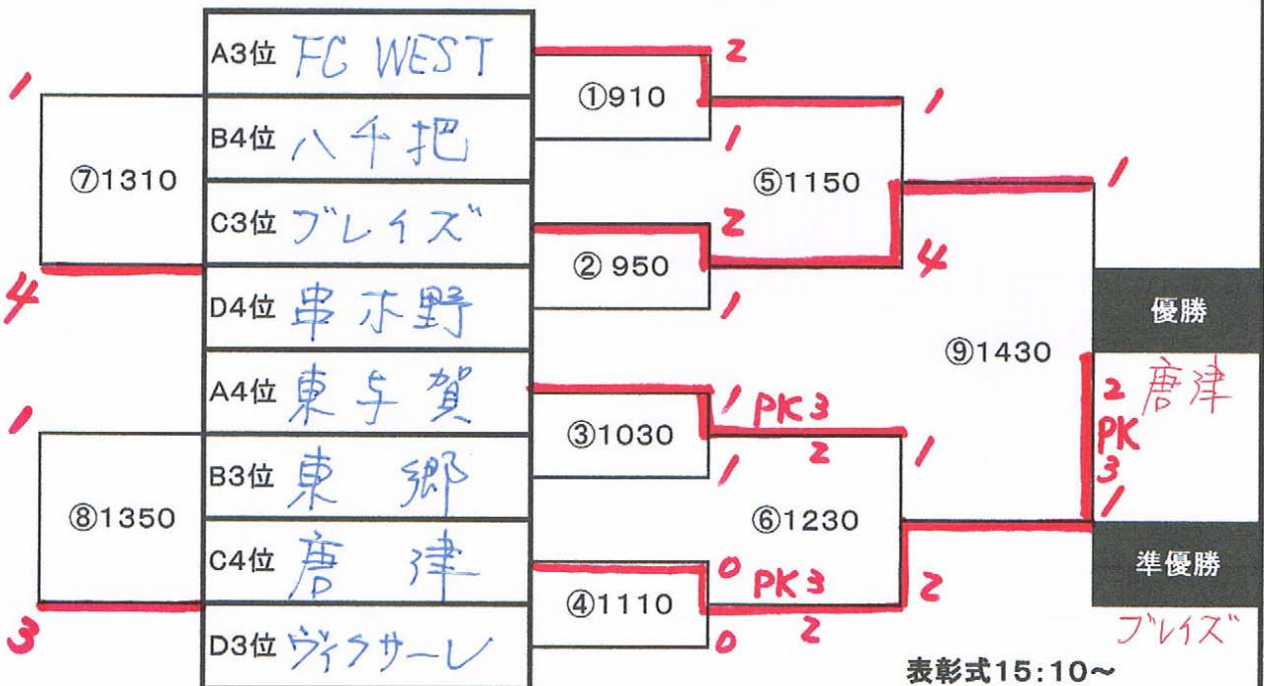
A3位 FC WEST
B4位 八千把
C3位 ブレイズ
D4位 串木野
A4位 東与賀
B3位 東郷
C4位 唐津
D3位 ヴィクサーレ

1
⑦1310
4

1
⑧1350
3

①910
2
1

② 950
2
1

③1030
1 PK3
1
2

④1110
0 PK3
0
2

⑤1150
1
4

⑥1230
1
2

⑨1430
1
2 PK 3
1

優勝
唐津

準優勝
ブレイズ

表彰式15:10~